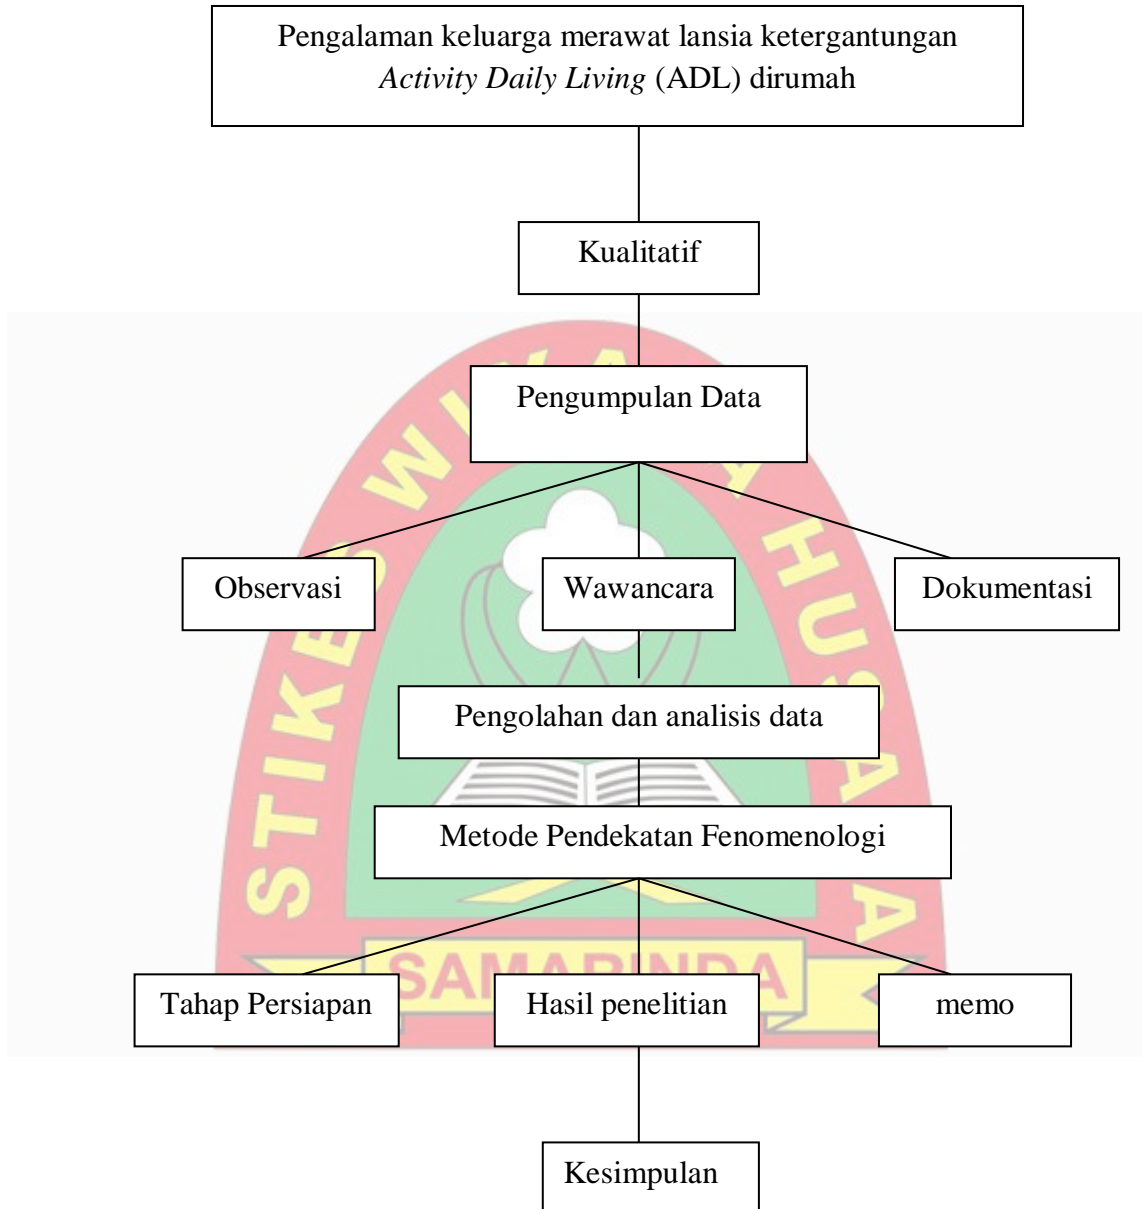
Pengalaman keluarga merawat lansia ketergantungan *Activity Daily Living* (ADL) dirumah

Kualitatif

Pengumpulan Data

Observasi

Wawancara

Dokumentasi

Pengolahan dan analisis data

Metode Pendekatan Fenomenologi

Tahap Persiapan

Hasil penelitian

memo

Kesimpulan

STIKES WIYATA HUSADA

SAMARINDA